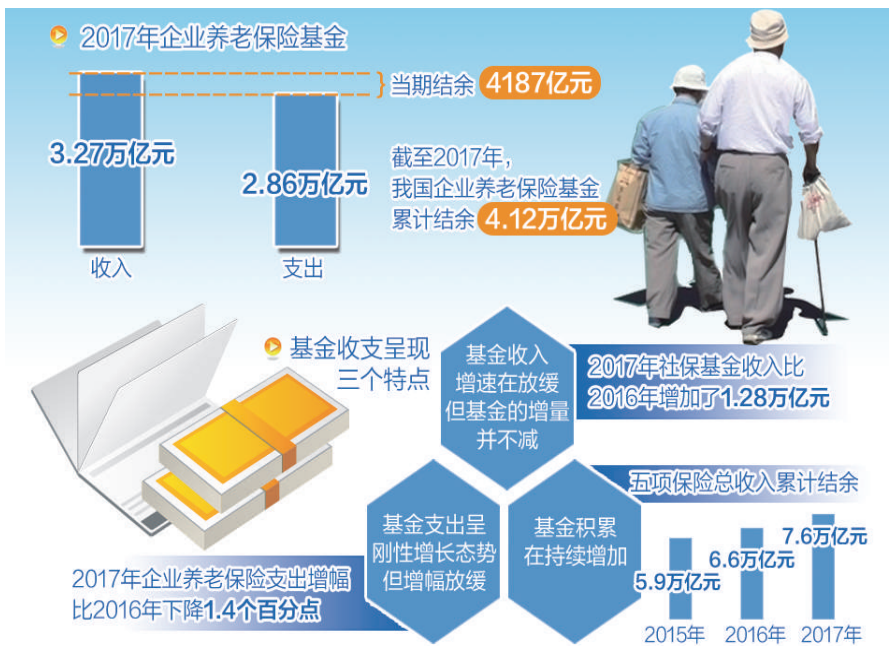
2017年企业养老保险基金

当期结余 4187亿元

3.27万亿元

2.86万亿元

收入

支出

截至2017年，我国企业养老保险基金累计结余 4.12万亿元

基金收支呈现三个特点

基金收入增速在放缓但基金的增量并不减

2017年社保基金收入比2016年增加了1.28万亿元

五项保险总收入累计结余

基金支出呈刚性增长态势但增幅放缓

基金积累在持续增加

2017年企业养老保险支出增幅比2016年下降1.4个百分点

5.9万亿元

6.6万亿元

7.6万亿元

2015年

2016年

2017年